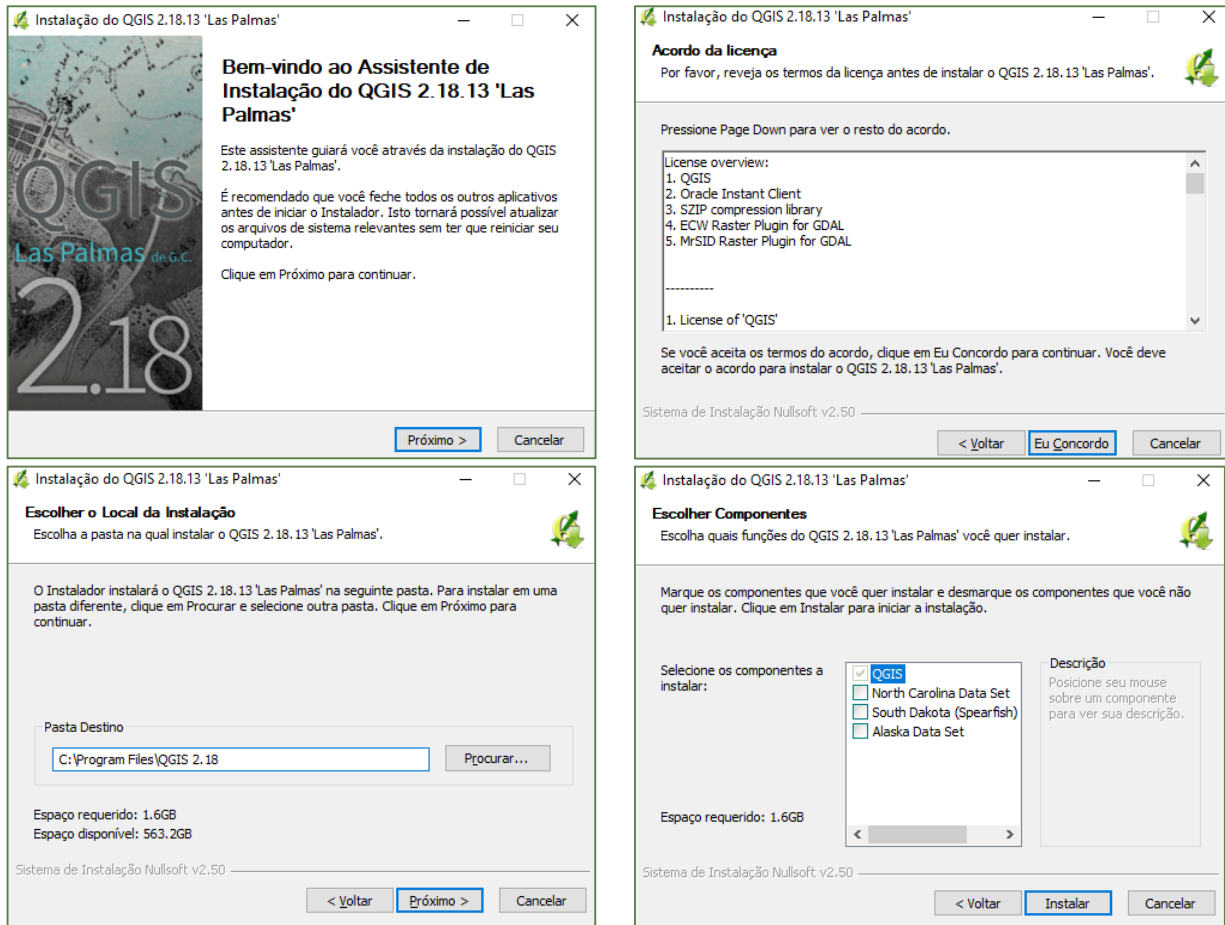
Instalação do QGIS 2.18.13 'Las Palmas'

QGIS
Las Palmas de G.C.
2.18

Bem-vindo ao Assistente de Instalação do QGIS 2.18.13 'Las Palmas'

Este assistente guiará você através da instalação do QGIS 2.18.13 'Las Palmas'.

É recomendado que você feche todos os outros aplicativos antes de iniciar o Instalador. Isto tornará possível atualizar os arquivos de sistema relevantes sem ter que reiniciar seu computador.

Clique em Próximo para continuar.

Próximo > Cancelar

Instalação do QGIS 2.18.13 'Las Palmas'

Acordo da licença
Por favor, reveja os termos da licença antes de instalar o QGIS 2.18.13 'Las Palmas'.

Pressione Page Down para ver o resto do acordo.

License overview:
1. QGIS
2. Oracle Instant Client
3. SZIP compression library
4. ECW Raster Plugin for GDAL
5. MrSID Raster Plugin for GDAL

----------

1. License of 'QGIS'

Se você aceita os termos do acordo, clique em Eu Concordo para continuar. Você deve aceitar o acordo para instalar o QGIS 2.18.13 'Las Palmas'.

Sistema de Instalação Nullsoft v2.50

< Voltar Eu Concordo Cancelar

Instalação do QGIS 2.18.13 'Las Palmas'

Escolher o Local da Instalação
Escolha a pasta na qual instalar o QGIS 2.18.13 'Las Palmas'.

O Instalador instalará o QGIS 2.18.13 'Las Palmas' na seguinte pasta. Para instalar em uma pasta diferente, clique em Procurar e selecione outra pasta. Clique em Próximo para continuar.

Pasta Destino
C:\Program Files\QGIS 2.18
Procurar...

Espaço requerido: 1.6GB
Espaço disponível: 563.2GB

Sistema de Instalação Nullsoft v2.50

< Voltar Próximo > Cancelar

Instalação do QGIS 2.18.13 'Las Palmas'

Escolher Componentes
Escolha quais funções do QGIS 2.18.13 'Las Palmas' você quer instalar.

Marque os componentes que você quer instalar e desmarque os componentes que você não quer instalar. Clique em Instalar para iniciar a instalação.

Selecione os componentes a instalar:
QGIS
North Carolina Data Set
South Dakota (Spearfish)
Alaska Data Set

Descrição
Posicione seu mouse sobre um componente para ver sua descrição.

Espaço requerido: 1.6GB

Sistema de Instalação Nullsoft v2.50

< Voltar Instalar Cancelar